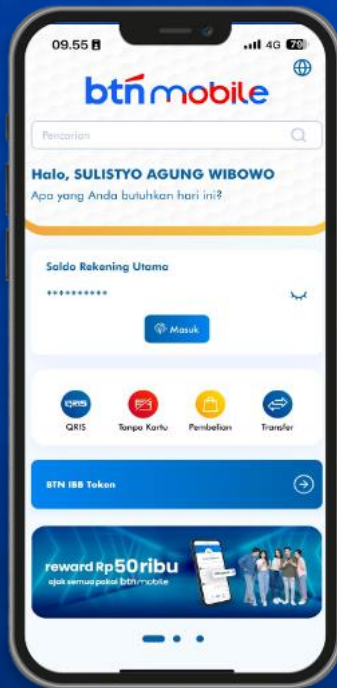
09.55
4G 79

btn mobile

Pencarian

Halo, SULISTYO AGUNG WIBOWO
Apa yang Anda butuhkan hari ini?

Saldo Rekening Utama
**********

Masuk

QRIS
Tanpa Kartu
Pembelian
Transfer

BTN IBB Token

reward Rp50ribu
ajak semua pakai btn mobile